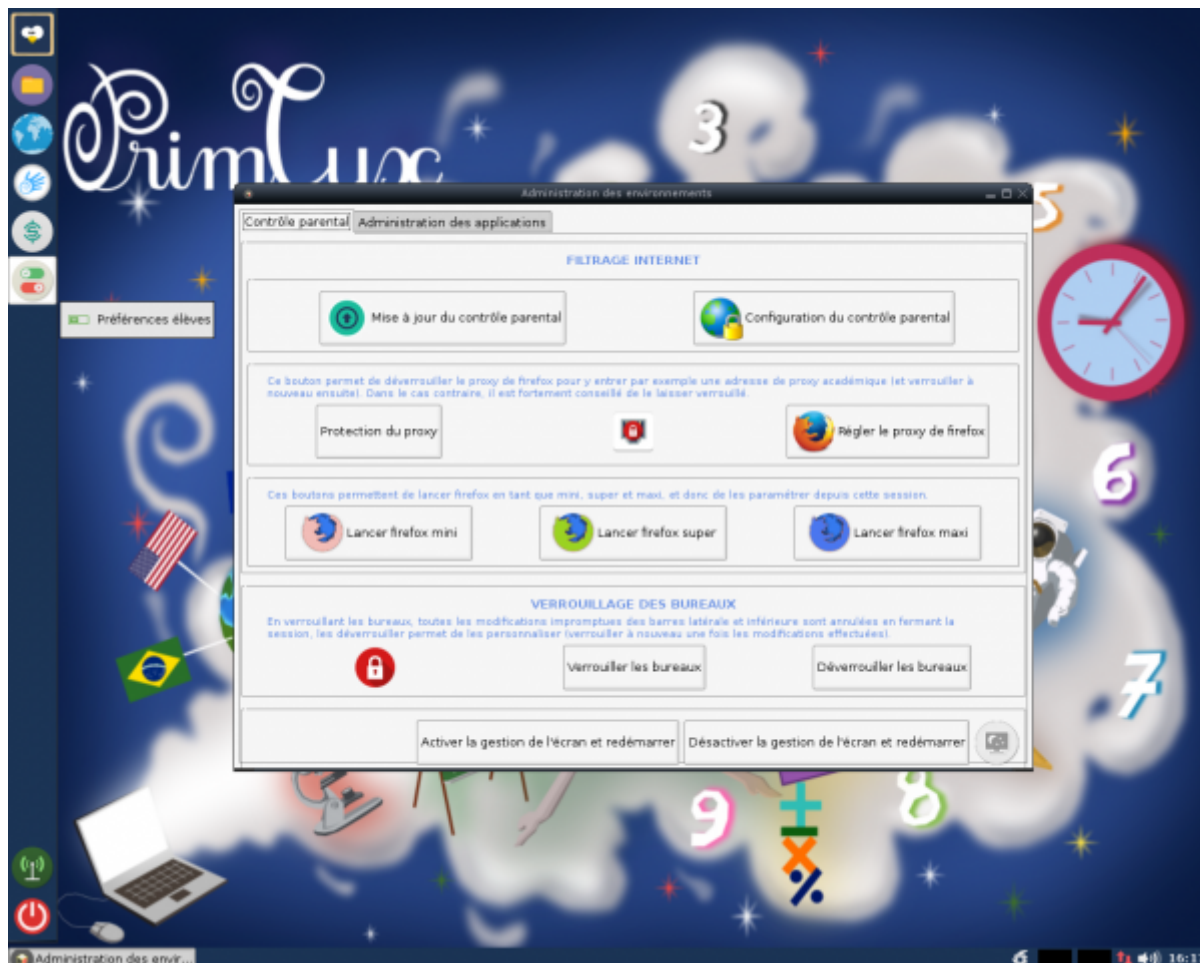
PrimTux

3

5

6

7

9

8

Préférences élèves

Administration des environnements

Contrôle parental | Administration des applications

FILTRAGE INTERNET

Mise à jour du contrôle parental

Configuration du contrôle parental

Ce bouton permet de déverrouiller le proxy de firefox pour y entrer par exemple une adresse de proxy académique (et verrouiller à nouveau ensuite). Dans le cas contraire, il est fortement conseillé de le laisser verrouillé.

Protection du proxy

Régler le proxy de firefox

Ces boutons permettent de lancer firefox en tant que mini, super et maxi, et donc de les paramétrer depuis cette session.

Lancer firefox mini

Lancer firefox super

Lancer firefox maxi

VERROUILLAGE DES BUREAUX

En verrouillant les bureaux, toutes les modifications impromptues des barres latérale et inférieure sont annulées en fermant la session; les déverrouiller permet de les personnaliser (verrouiller à nouveau une fois les modifications effectuées).

Verrouiller les bureaux

Déverrouiller les bureaux

Activer la gestion de l'écran et redémarrer

Désactiver la gestion de l'écran et redémarrer

Administration des envir...

16:1